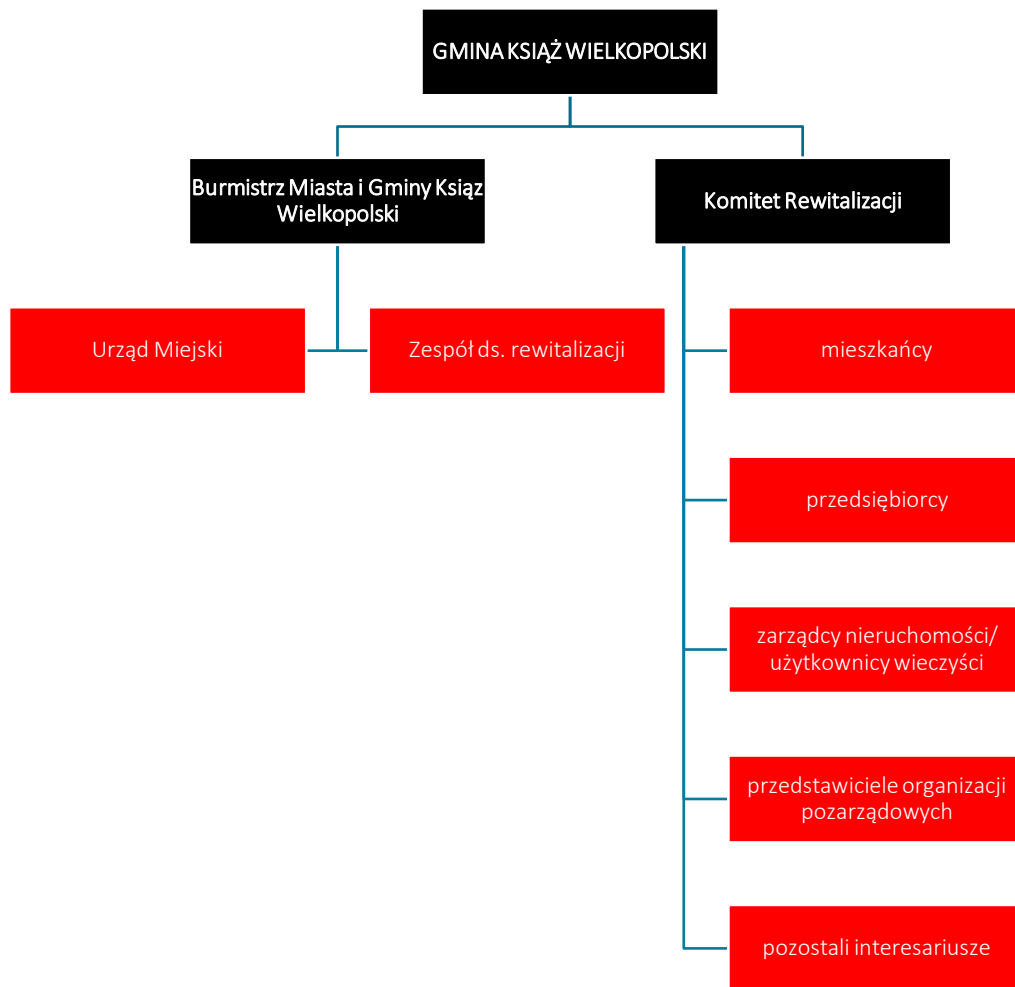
GMINA KSIĄŻ WIELKOPOLSKI

Burmistrz Miasta i Gminy Książ Wielkopolski

Komitet Rewitalizacji

Urząd Miejski

Zespół ds. rewitalizacji

mieszkańcy

przedsiębiorcy

zarządcy nieruchomości/ użytkownicy wieczyści

przedstawiciele organizacji pozarządowych

pozostali interesariusze